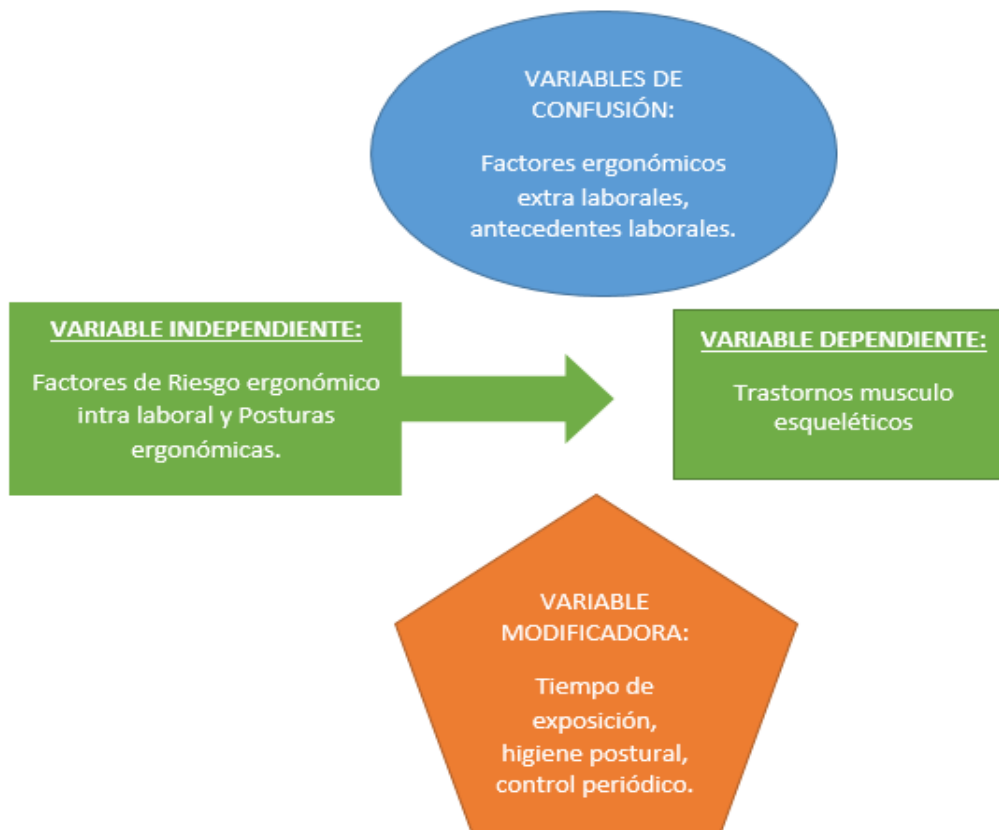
VARIABLES DE CONFUSIÓN:

Factores ergonómicos extra laborales, antecedentes laborales.

VARIABLE INDEPENDIENTE:

Factores de Riesgo ergonómico intra laboral y Posturas ergonómicas.

VARIABLE DEPENDIENTE:

Trastornos musculo esqueléticos

VARIABLE MODIFICADORA:

Tiempo de exposición, higiene postural, control periódico.